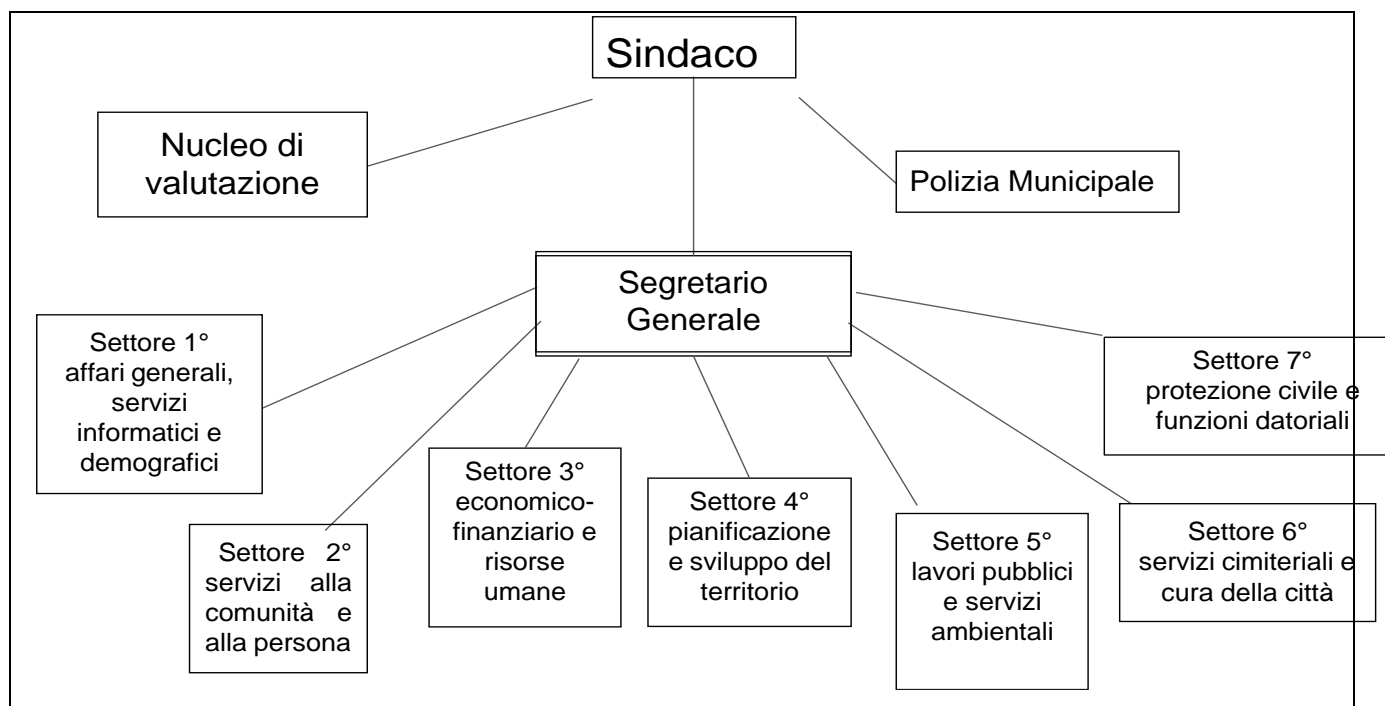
Sindaco

Nucleo di valutazione

Polizia Municipale

Segretario Generale

Settore 1° affari generali, servizi informatici e demografici

Settore 7° protezione civile e funzioni datoriali

Settore 2° servizi alla comunità e alla persona

Settore 3° economico-finanziario e risorse umane

Settore 4° pianificazione e sviluppo del territorio

Settore 5° lavori pubblici e servizi ambientali

Settore 6° servizi cimiteriali e cura della città